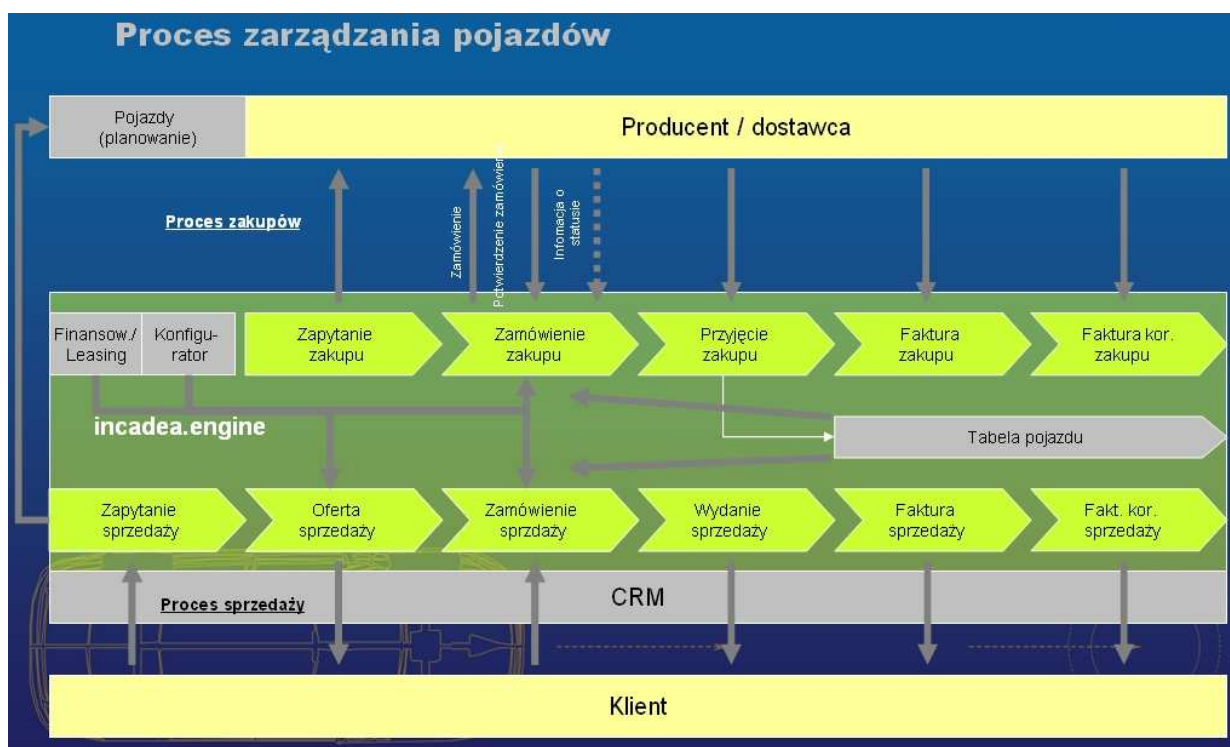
Proces zarządzania pojazdów

Pojazdy (planowanie)

Producent / dostawca

Proces zakupów

Zamówienie

Potwierdzenie zamówienia

Informacja o statusie

Finansow./ Leasing

Konfigurator

Zapytanie zakupu

Zamówienie zakupu

Przyjęcie zakupu

Faktura zakupu

Faktura kor. zakupu

incadea.engine

Tabela pojazdu

Zapytanie sprzedaży

Oferta sprzedaży

Zamówienie sprzdaży

Wydanie sprzedaży

Faktura sprzedaży

Fakt. kor. sprzedaży

Proces sprzedaży

CRM

Klient